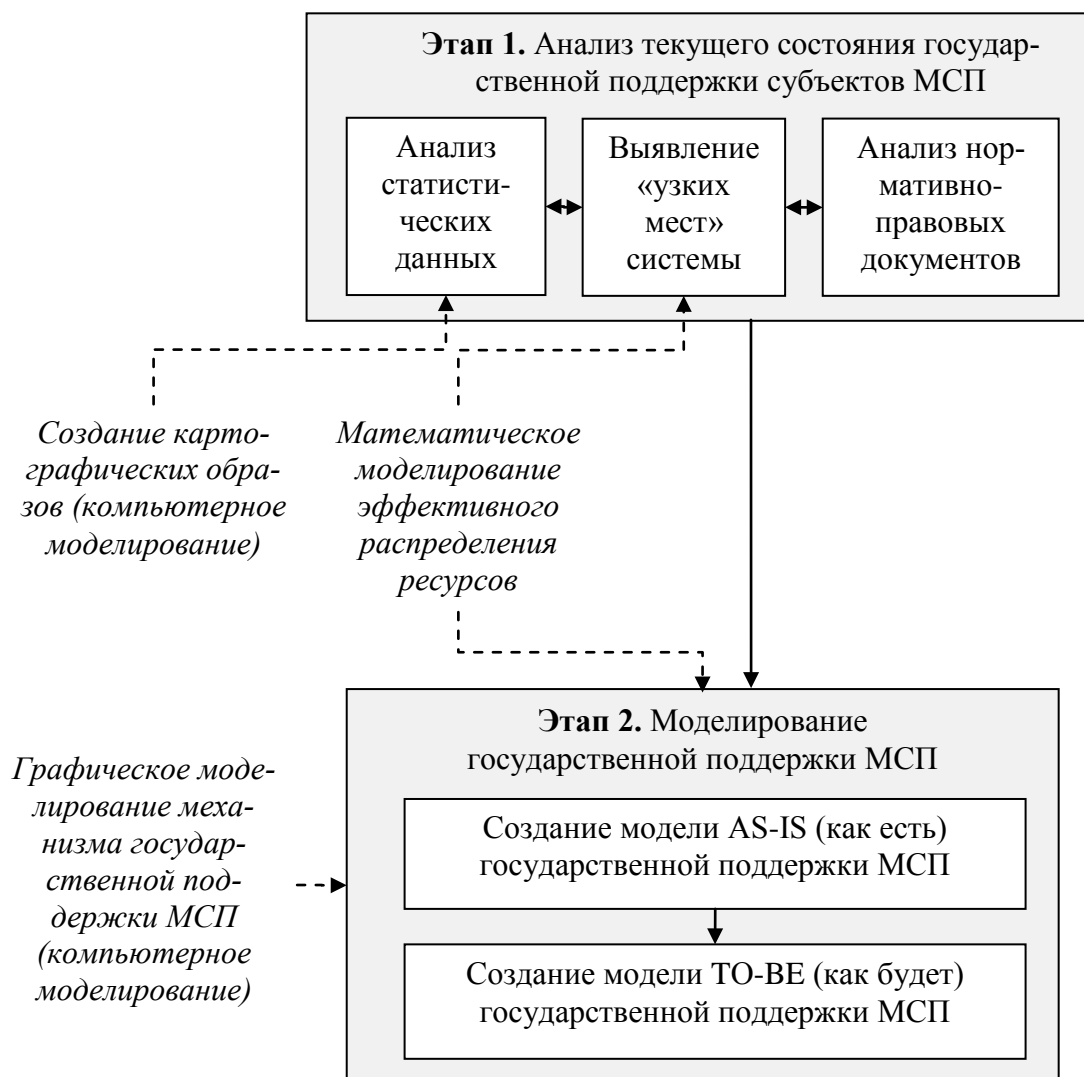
**Этап 1.** Анализ текущего состояния государственной поддержки субъектов МСП

Анализ статистических данных

Выявление «узких мест» системы

Анализ нормативно-правовых документов

*Создание картографических образов (компьютерное моделирование)*

*Математическое моделирование эффективного распределения ресурсов*

**Этап 2.** Моделирование государственной поддержки МСП

*Графическое моделирование механизма государственной поддержки МСП (компьютерное моделирование)*

Создание модели AS-IS (как есть) государственной поддержки МСП

Создание модели TO-BE (как будет) государственной поддержки МСП